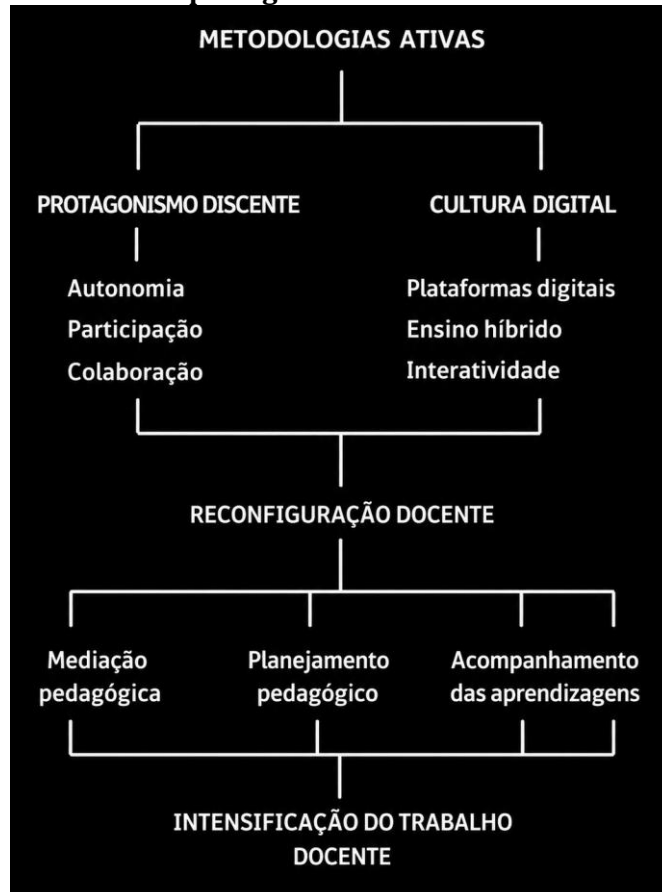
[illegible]

METODOLOGIAS ATIVAS

PROTAGONISMO DISCENTE

Autonomia
Participação
Colaboração

CULTURA DIGITAL

Plataformas digitais
Ensino híbrido
Interatividade

RECONFIGURAÇÃO DOCENTE

Mediação pedagógica

Planejamento pedagógico

Acompanhamento das aprendizagens

INTENSIFICAÇÃO DO TRABALHO DOCENTE